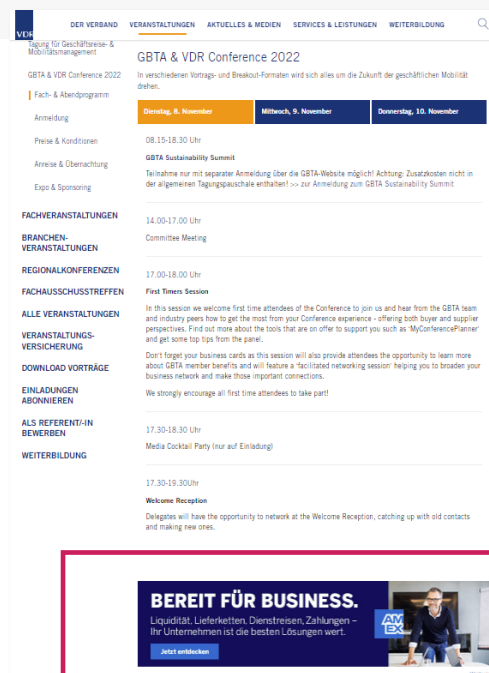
VDR

DER VERBAND VERANSTALTUNGEN AKTUELLES & MEDIEN SERVICES & LEISTUNGEN WEITERBILDUNG

Tagung für Geschäftsreise- & Mobilitätsmanagement

GBTA & VDR Conference 2022

Fach- & Abendprogramm

Anmeldung

Preise & Konditionen

Anreise & Übernachtung

Expo & Sponsoring

FACHVERANSTALTUNGEN

BRANCHEN-VERANSTALTUNGEN

REGIONALKONFERENZEN

FACHAUSSCHUSSTREFFEN

ALLE VERANSTALTUNGEN

VERANSTALTUNGS-VERSICHERUNG

DOWNLOAD VORTRÄGE

EINLADUNGEN ABONNIEREN

ALS REFERENT/-IN BEWERBEN

WEITERBILDUNG

GBTA & VDR Conference 2022

In verschiedenen Vortrags- und Breakout-Formaten wird sich alles um die Zukunft der geschäftlichen Mobilität drehen.

Dienstag, 8. November | Mittwoch, 9. November | Donnerstag, 10. November

08.15-18.30 Uhr

GBTA Sustainability Summit

Teilnahme nur mit separater Anmeldung über die GBTA-Website möglich! Achtung: Zusatzkosten nicht in der allgemeinen Tagungspauschale enthalten! >> zur Anmeldung zum GBTA Sustainability Summit

14.00-17.00 Uhr

Committee Meeting

17.00-18.00 Uhr

First Timers Session

In this session we welcome first time attendees of the Conference to join us and hear from the GBTA team and industry peers how to get the most from your Conference experience - offering both buyer and supplier perspectives. Find out more about the tools that are on offer to support you such as 'MyConferencePlanner' and get some top tips from the panel.

Don't forget your business cards as this session will also provide attendees the opportunity to learn more about GBTA member benefits and will feature a 'facilitated networking session' helping you to broaden your business network and make those important connections.

We strongly encourage all first time attendees to take part!

17.30-18.30 Uhr

Media Cocktail Party (nur auf Einladung)

17.30-19.30Uhr

Welcome Reception

Delegates will have the opportunity to network at the Welcome Reception, catching up with old contacts and making new ones.

BEREIT FÜR BUSINESS.

Liquidität, Lieferketten, Dienstreisen, Zahlungen – Ihr Unternehmen ist die besten Lösungen wert.

Jetzt entdecken

AM EX